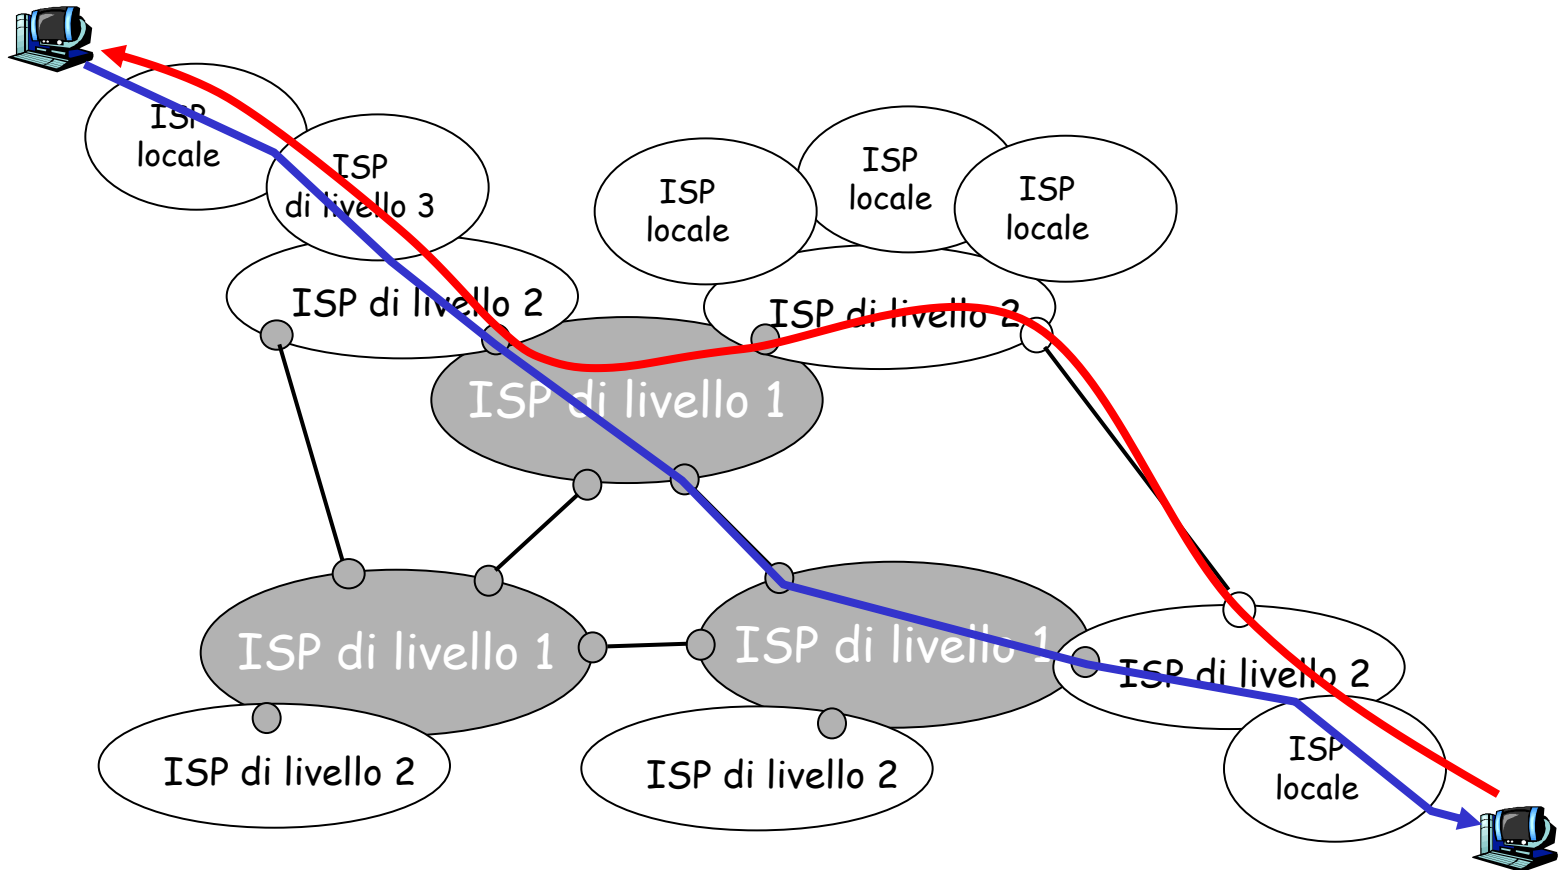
ISP locale

ISP di livello 3

ISP locale

ISP locale

ISP locale

ISP di livello 2

ISP di livello 2

ISP di livello 1

ISP di livello 1

ISP di livello 1

ISP di livello 2

ISP di livello 2

ISP di livello 2

ISP locale